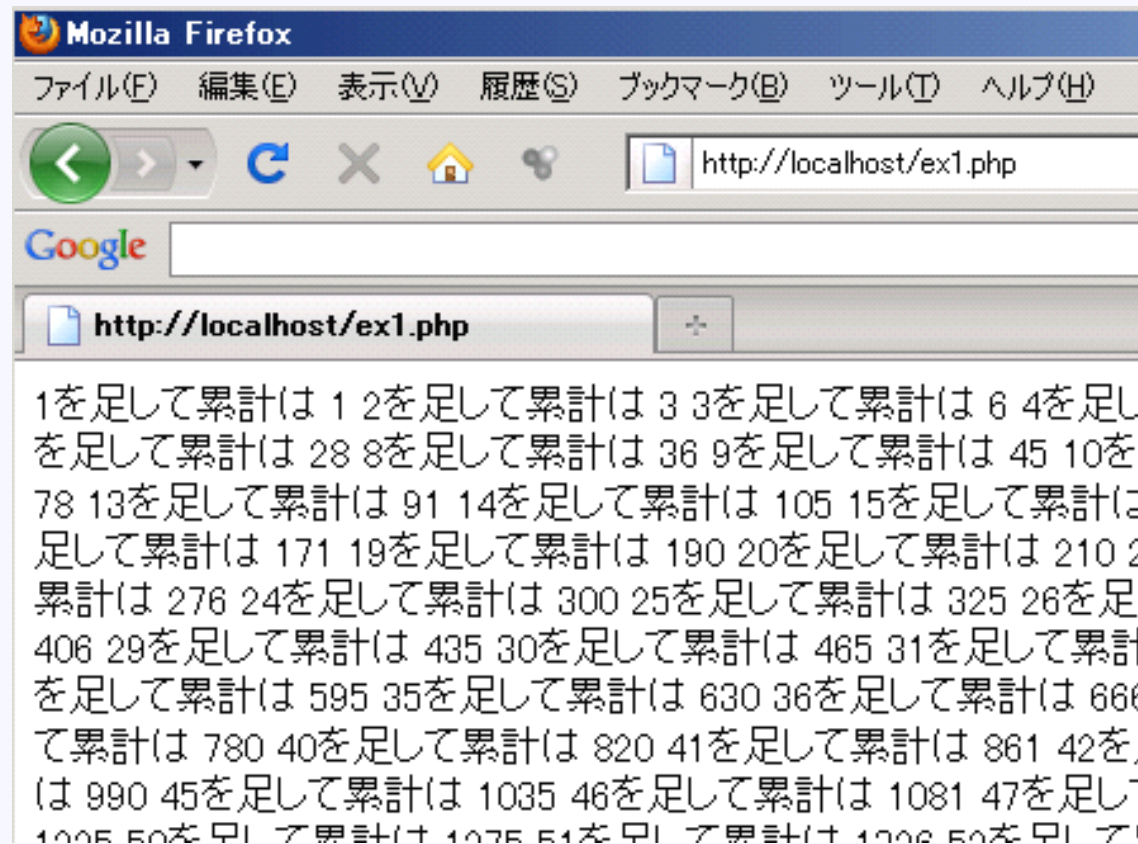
Mozilla Firefox

ファイル(F) 編集(E) 表示(V) 履歴(S) ブックマーク(B) ツール(T) ヘルプ(H)

http://localhost/ex1.php

Google

http://localhost/ex1.php

1を足して累計は 1 2を足して累計は 3 3を足して累計は 6 4を足し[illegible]
を足して累計は 28 8を足して累計は 36 9を足して累計は 45 10を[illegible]
78 13を足して累計は 91 14を足して累計は 105 15を足して累計は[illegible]
足して累計は 171 19を足して累計は 190 20を足して累計は 210 2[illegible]
累計は 276 24を足して累計は 300 25を足して累計は 325 26を足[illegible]
406 29を足して累計は 435 30を足して累計は 465 31を足して累計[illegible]
を足して累計は 595 35を足して累計は 630 36を足して累計は 66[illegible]
て累計は 780 40を足して累計は 820 41を足して累計は 861 42を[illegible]
は 990 45を足して累計は 1035 46を足して累計は 1081 47を足し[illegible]
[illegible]